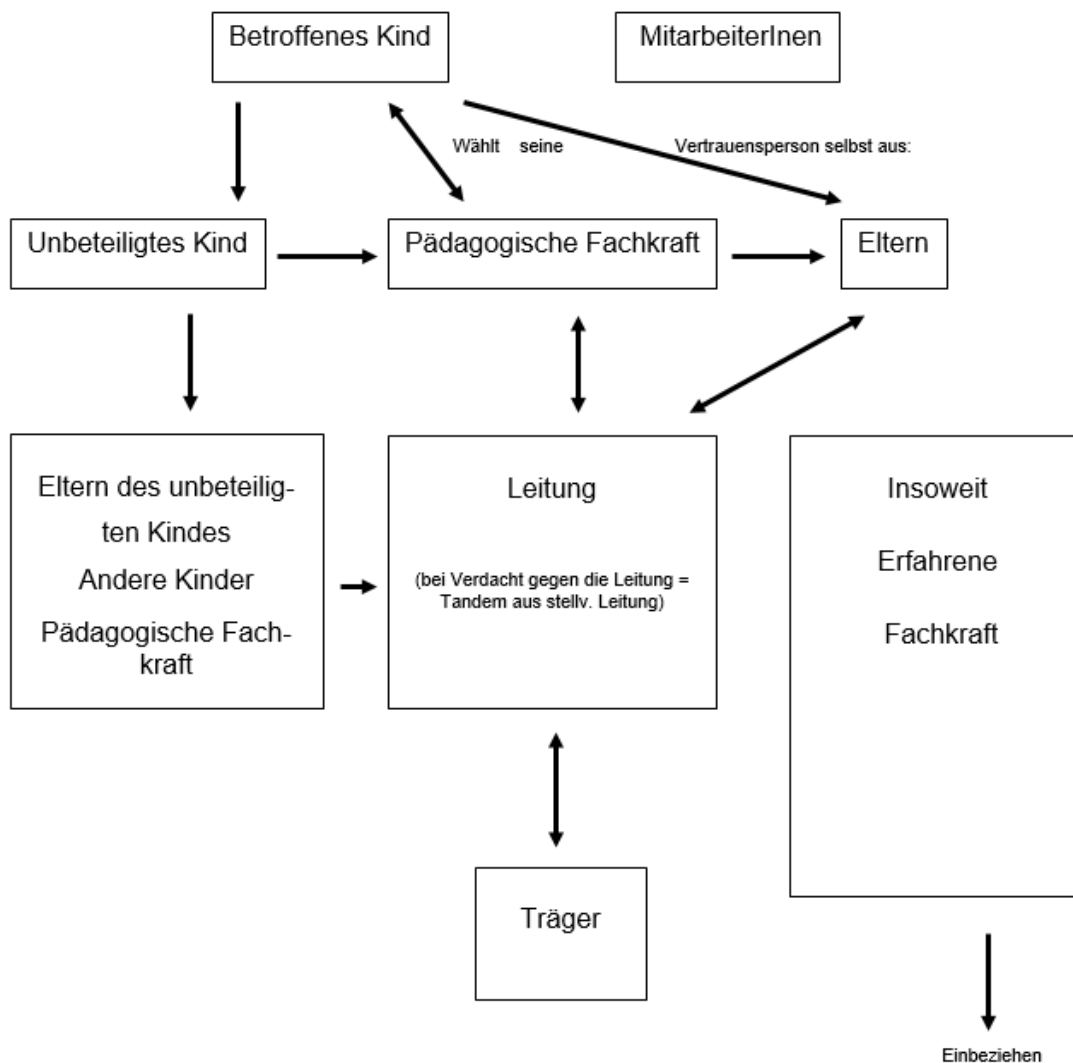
Betroffenes Kind

MitarbeiterInen

Wählt seine Vertrauensperson selbst aus:

Unbeteiligtes Kind

Pädagogische Fachkraft

Eltern

Eltern des unbeteiligten Kindes
Andere Kinder
Pädagogische Fachkraft

Leitung

(bei Verdacht gegen die Leitung = Tandem aus stellv. Leitung)

Insoweit
Erfahrene
Fachkraft

Träger

Einbeziehen